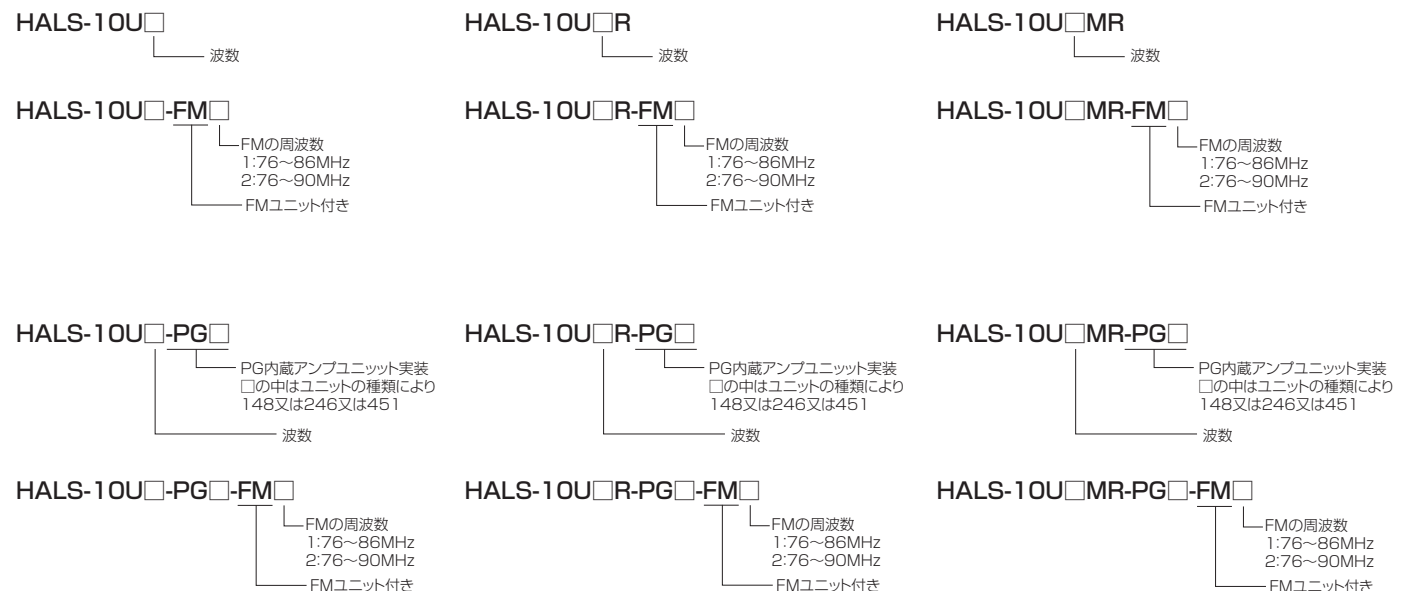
HALS-10U□
波数

HALS-10U□R
波数

HALS-10U□MR
波数

HALS-10U□-FM□
FMの周波数
1:76～86MHz
2:76～90MHz
FMユニット付き

HALS-10U□R-FM□
FMの周波数
1:76～86MHz
2:76～90MHz
FMユニット付き

HALS-10U□MR-FM□
FMの周波数
1:76～86MHz
2:76～90MHz
FMユニット付き

HALS-10U□-PG□
PG内蔵アンプユニット実装
□の中はユニットの種類により
148又は246又は451
波数

HALS-10U□R-PG□
PG内蔵アンプユニット実装
□の中はユニットの種類により
148又は246又は451
波数

HALS-10U□MR-PG□
PG内蔵アンプユニット実装
□の中はユニットの種類により
148又は246又は451
波数

HALS-10U□-PG□-FM□
FMの周波数
1:76～86MHz
2:76～90MHz
FMユニット付き

HALS-10U□R-PG□-FM□
FMの周波数
1:76～86MHz
2:76～90MHz
FMユニット付き

HALS-10U□MR-PG□-FM□
FMの周波数
1:76～86MHz
2:76～90MHz
FMユニット付き